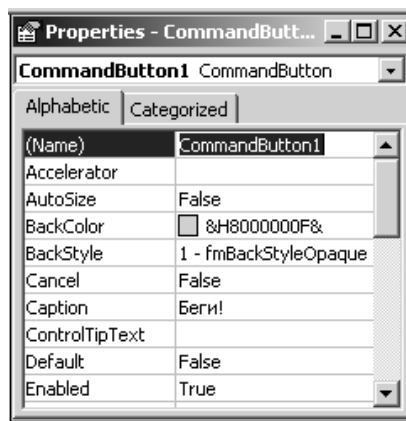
Properties - CommandButt...

CommandButton1 CommandButton

Alphabetic | Categorized

| (Name) | CommandButton1 |
|---|---|
| Accelerator | |
| AutoSize | False |
| BackColor | &H8000000F& |
| BackStyle | 1 - fmBackStyleOpaque |
| Cancel | False |
| Caption | Беги! |
| ControlTipText | |
| Default | False |
| Enabled | True |